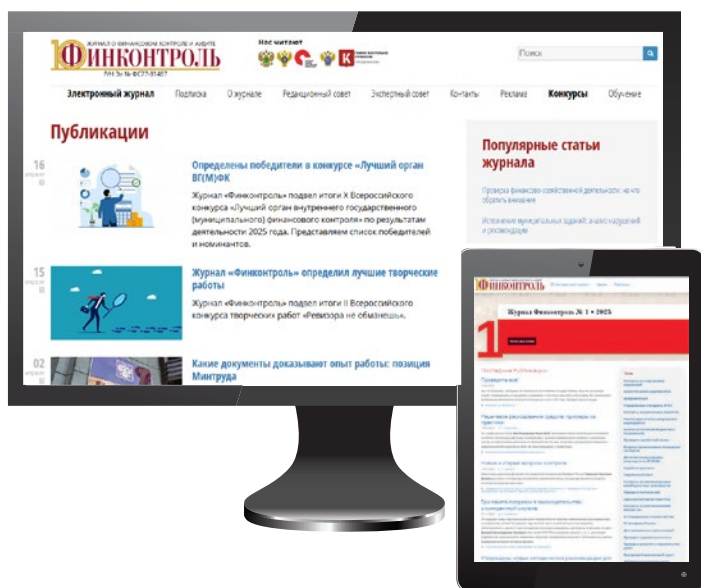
ЖУРНАЛ О ФИНАНСОВОМ КОНТРОЛЕ И АУДИТЕ
ФИНКОНТРОЛЬ
ПИ № ФС77-81407

Нас читают

Поиск

Электронный журнал Подписка О журнале Редакционный совет Экспертный совет Контакты Реклама Конкурсы Обучение

Публикации

16
апреля

Определены победители в конкурсе «Лучший орган ВГ(М)ФК

Журнал «Финконтроль» подвел итоги X Всероссийского конкурса «Лучший орган внутреннего государственного (муниципального) финансового контроля» по результатам деятельности 2025 года. Представляем список победителей и номинантов.

15
апреля

Журнал «Финконтроль» определил лучшие творческие работы

Журнал «Финконтроль» подвел итоги II Всероссийского конкурса творческих работ «Ревизора не обманешь».

02
апреля

Какие документы доказывают опыт работы: позиция Минтруда

Популярные статьи журнала

Проверка финансово-хозяйственной деятельности: на что обратить внимание

Исполнение муниципальных заданий: анализ нарушений и рекомендации

ФИНКОНТРОЛЬ

Журнал Финконтроль № 1 • 2025

1

Последние публикации

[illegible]